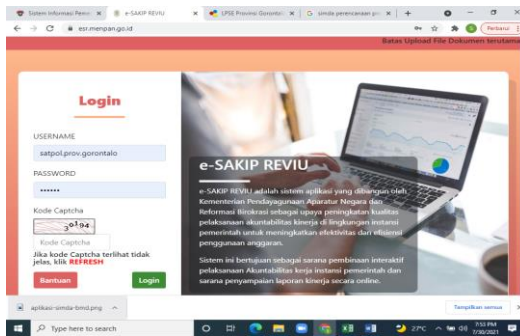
Sistem Informasi Peme ×
e-SAKIP REVIU ×
LPSE Provinsi Gorontalo ×
simda perencanaan pro ×
esr.menpan.go.id
Perbarui
Batas Upload File Dokumen terutama

Login

USERNAME
satpol.prov.gorontalo
PASSWORD
••••••
Kode Captcha
$30194$
Kode Captcha
Jika kode Captcha terlihat tidak jelas, klik REFRESH
Bantuan
Login

e-SAKIP REVIU

e-SAKIP REVIU adalah sistem aplikasi yang dibangun oleh Kementerian Pendayagunaan Aparatur Negara dan Reformasi Birokrasi sebagai upaya peningkatan kualitas pelaksanaan akuntabilitas kinerja di lingkungan instansi pemerintah untuk meningkatkan efektivitas dan efisiensi penggunaan anggaran.

Sistem ini bertujuan sebagai sarana pembinaan interaktif pelaksanaan Akuntabilitas kerja instansi pemerintah dan sarana penyampaian laporan kinerja secara online.

aplikasi-simda-bmd.png
Tampilkan semua
Type here to search
27°C
7:53 PM
7/30/2021